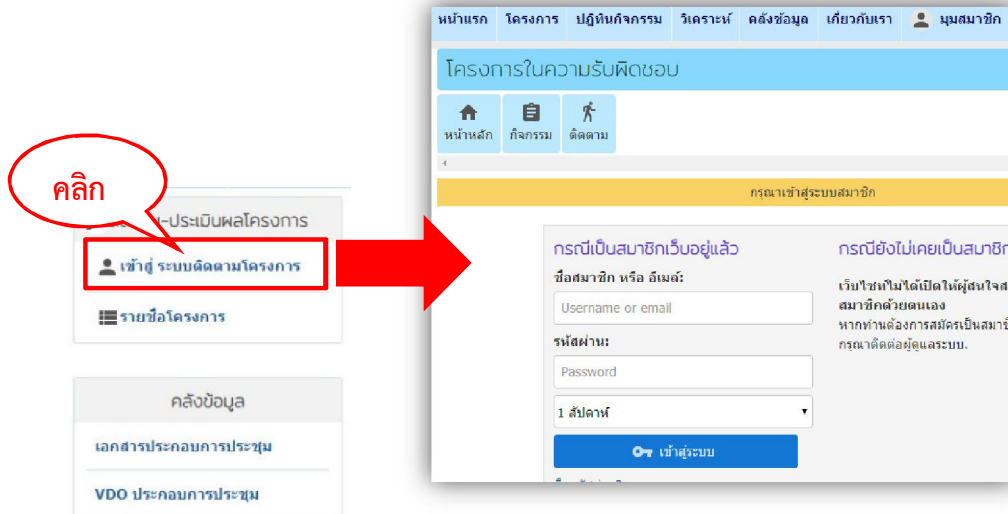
คลิก

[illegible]-ประเมินผลโครงการ

เข้าสู่ ระบบติดตามโครงการ

รายชื่อโครงการ

คลังข้อมูล

เอกสารประกอบการประชุม

VDO ประกอบการประชุม

หน้าแรก | โครงการ | ปฏิทินกิจกรรม | วิเคราะห์ | คลังข้อมูล | เกี่ยวกับเรา | มุมสมาชิก

โครงการในความรับผิดชอบ

หน้าหลัก | กิจกรรม | ติดตาม

กรุณาเข้าสู่ระบบสมาชิก

กรณีเป็นสมาชิกเว็บอยู่แล้ว

ชื่อสมาชิก หรือ อีเมล์:

Username or email

รหัสผ่าน:

Password

1 สัปดาห์

เข้าสู่ระบบ

กรณียังไม่เคยเป็นสมาชิก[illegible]

เว็บไซท์ไม่ได้เปิดให้ผู้สนใจส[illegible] สมาชิกด้วยตนเอง
หากท่านต้องการสมัครเป็นสมาชิ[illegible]
กรุณาติดต่อผู้ดูแลระบบ.